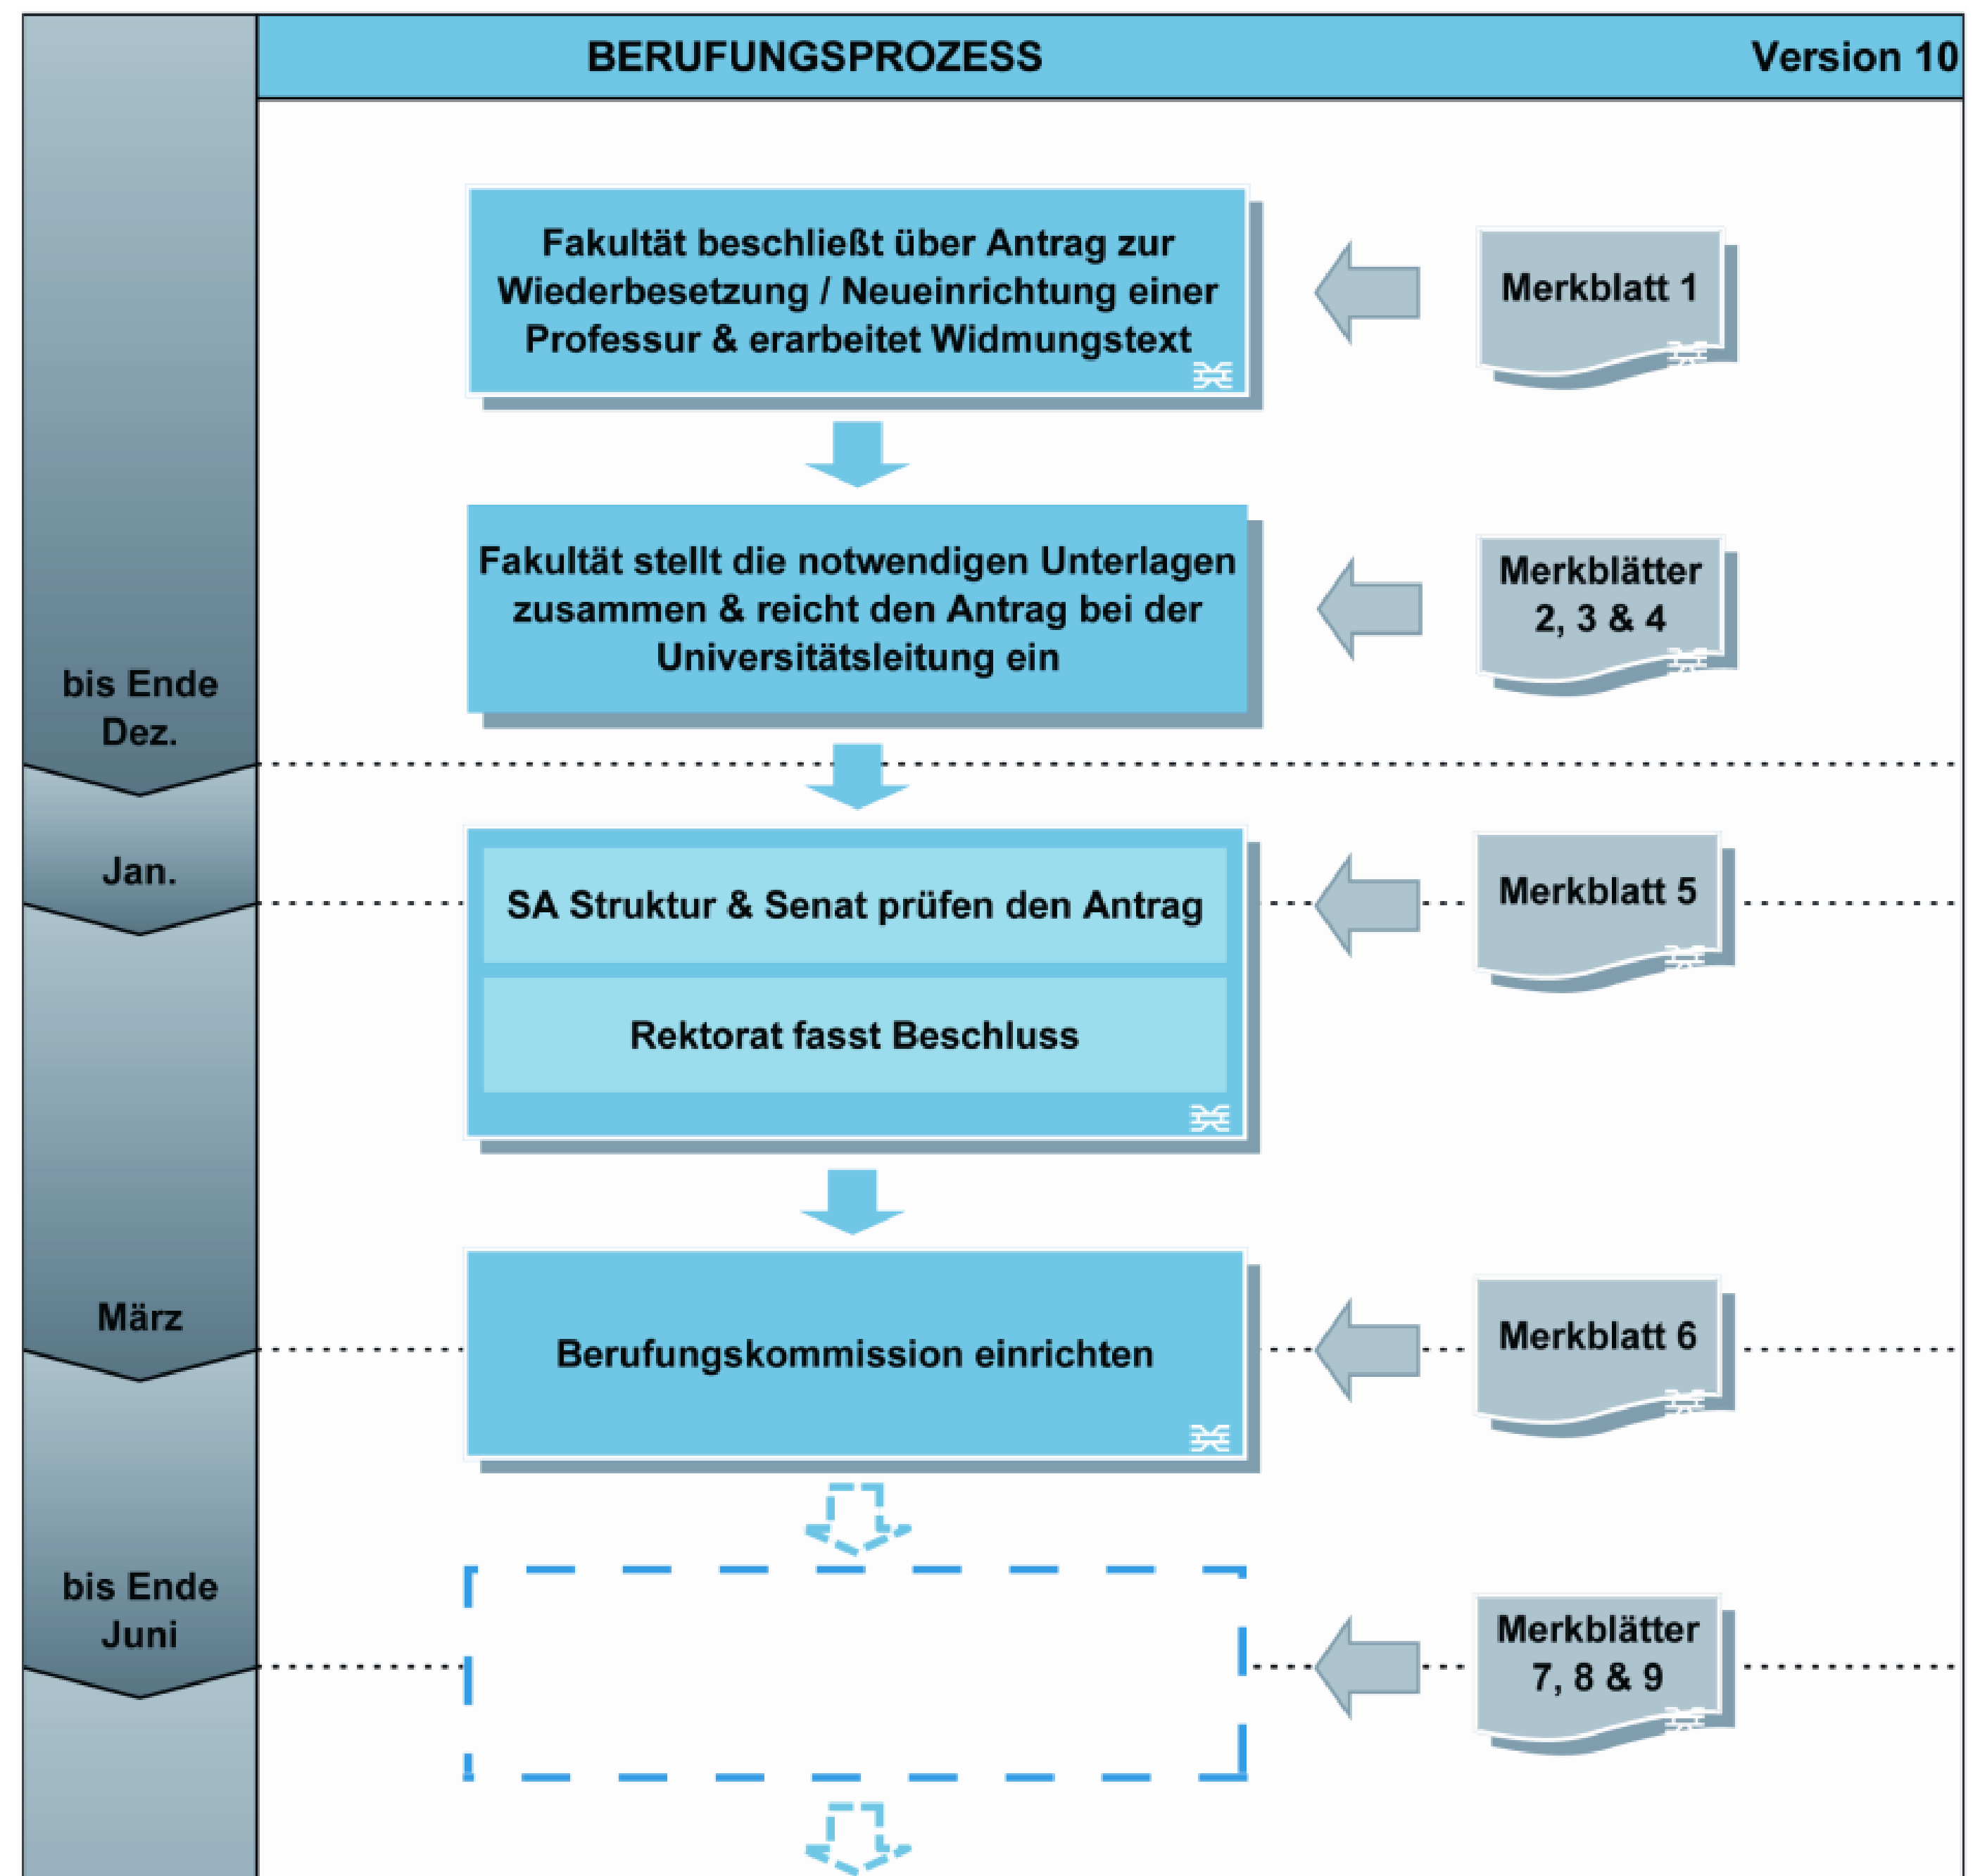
BERUFUNGSPROZESS

Version 10

Fakultät beschließt über Antrag zur Wiederbesetzung / Neueinrichtung einer Professur & erarbeitet Widmungstext

Merkblatt 1

Fakultät stellt die notwendigen Unterlagen zusammen & reicht den Antrag bei der Universitätsleitung ein

Merkblätter 2, 3 & 4

bis Ende Dez.

Jan.

SA Struktur & Senat prüfen den Antrag

Rektorat fasst Beschluss

Merkblatt 5

März

Berufungskommission einrichten

Merkblatt 6

bis Ende Juni

Merkblätter 7, 8 & 9